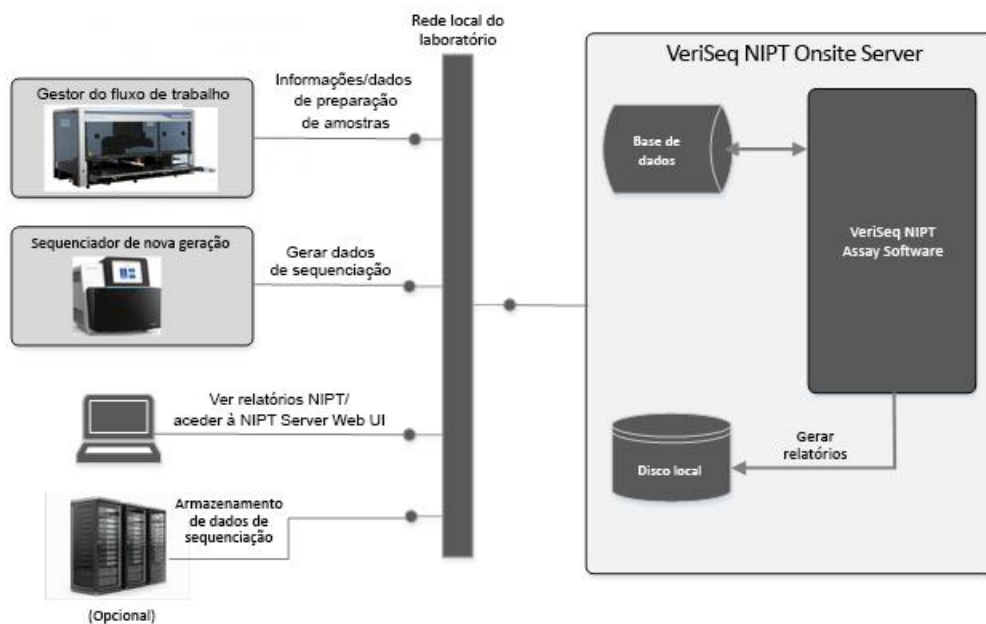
Rede local do laboratório

VeriSeq NIPT Onsite Server

Gestor do fluxo de trabalho

Informações/dados de preparação de amostras

Base de dados

VeriSeq NIPT Assay Software

Sequenciador de nova geração

Gerar dados de sequenciação

Ver relatórios NIPT/ aceder à NIPT Server Web UI

Gerar relatórios

Disco local

Armazenamento de dados de sequenciação

(Opcional)